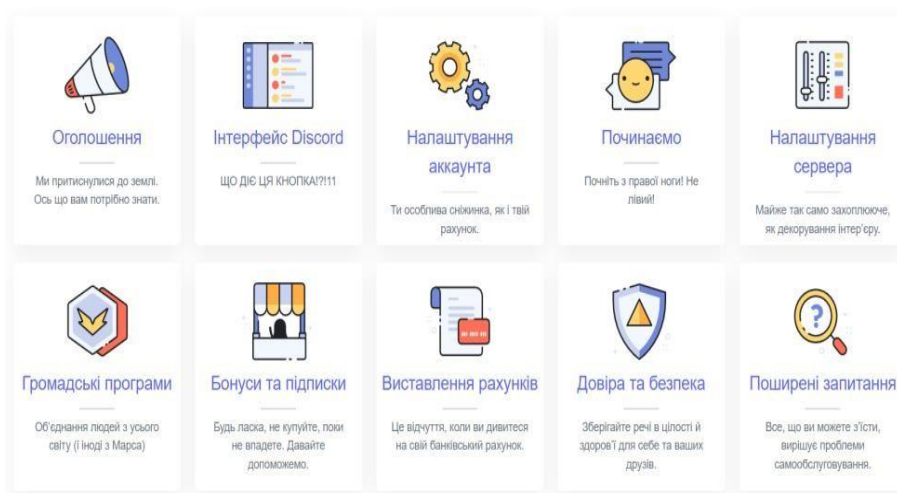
Оголошення

Ми притиснулися до землі. Ось що вам потрібно знати.

Інтерфейс Discord

ЩО ДІЄ ЦЯ КНОПКА!?!11

Налаштування аккаунта

Ти особлива сніжинка, як і твій рахунок.

Починаємо

Почніть з правої ноги! Не лівої!

Налаштування сервера

Майже так само захоплююче, як декорування інтер'єру.

Громадські програми

Об'єднання людей з усього світу (і іноді з Марса)

Бонуси та підписки

Будь ласка, не купуйте, поки не впадете. Давайте допоможемо.

Виставлення рахунків

Це відчуття, коли ви дивитеся на свій банківський рахунок.

Довіра та безпека

Зберігайте речі в цілості й здоров'ї для себе та ваших друзів.

Поширені запитання

Все, що ви можете з'їсти, вирішує проблеми самообслуговування.